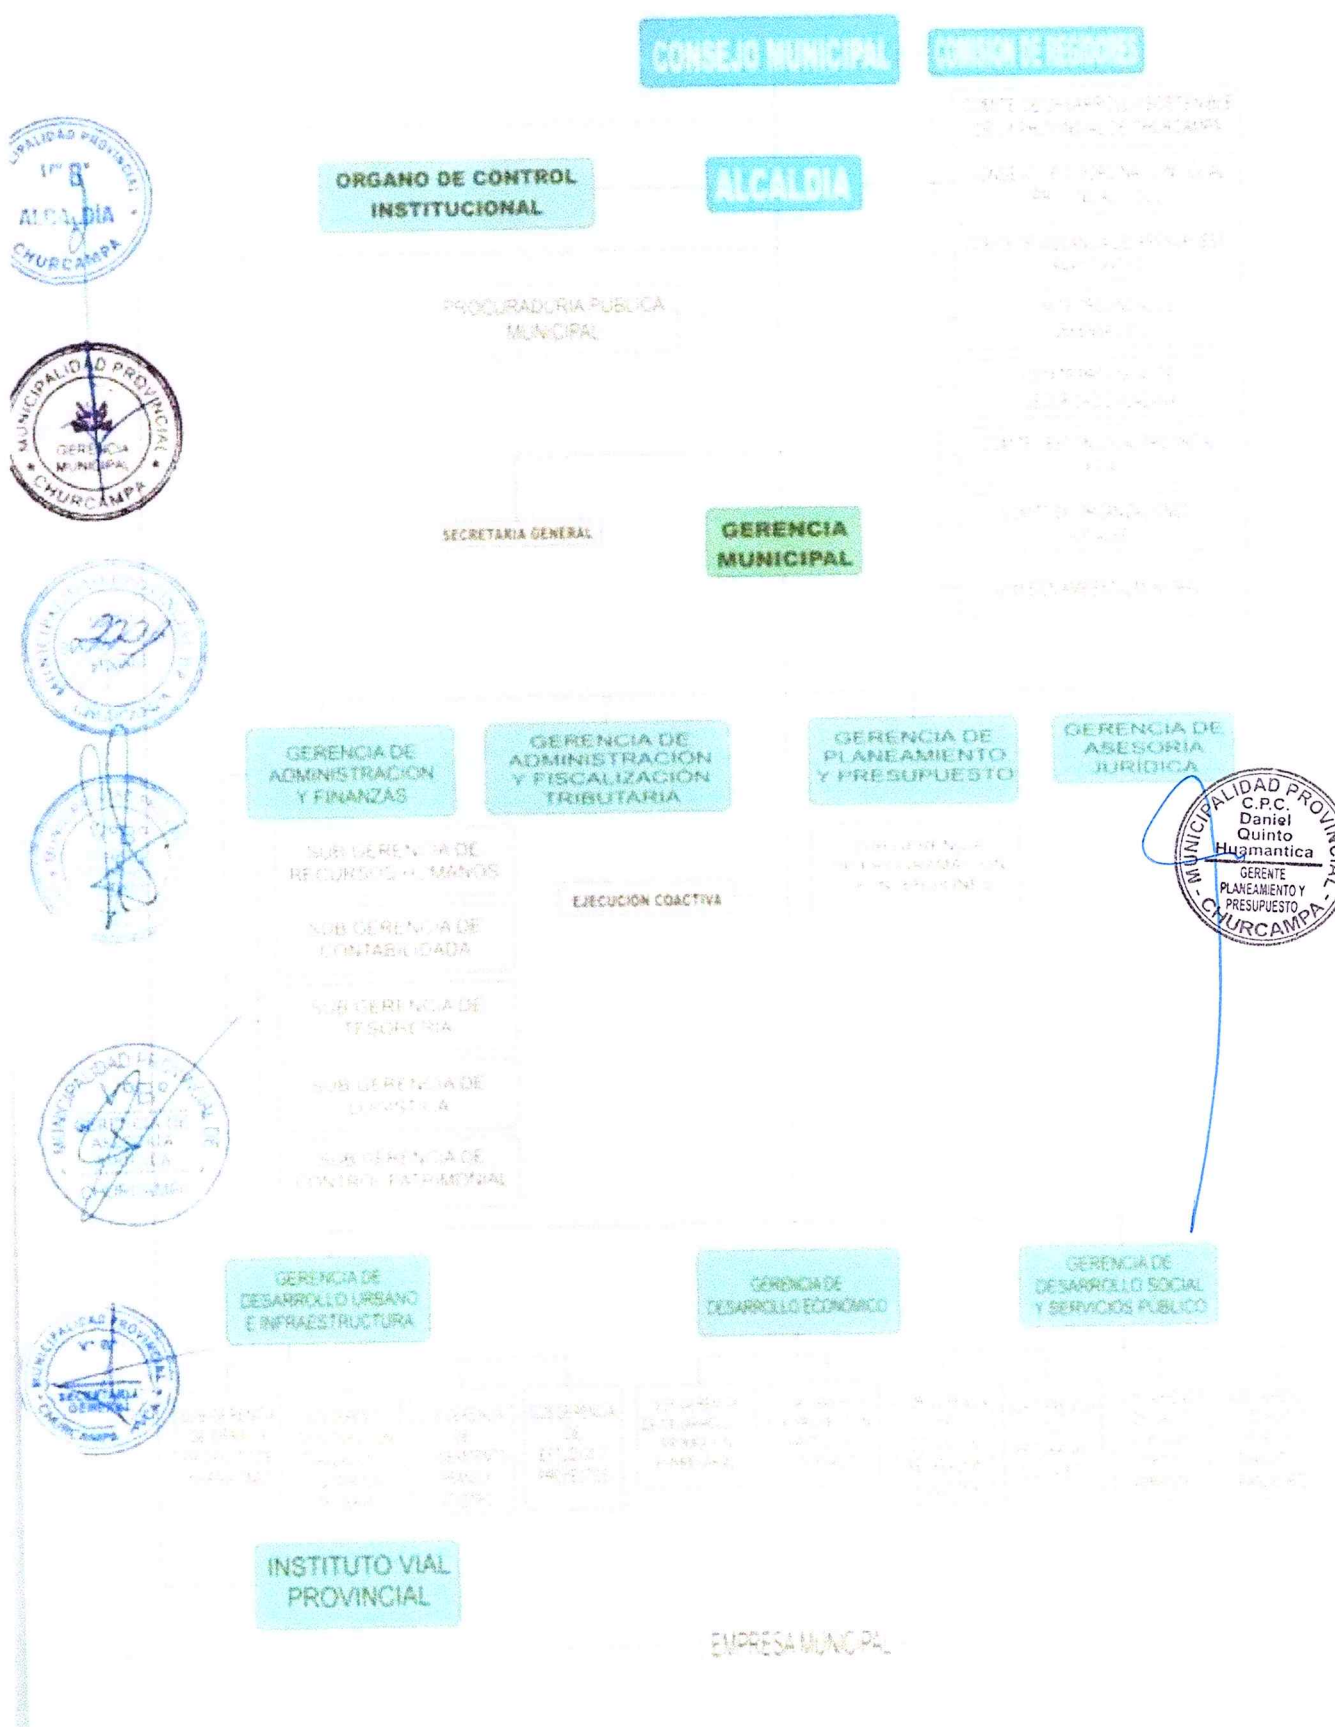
CONSEJO MUNICIPAL

COMISION DE REGIDORES

COMITE DE DESARROLLO SOSTENIBLE DE LA PROVINCIA DE CHURCAMPA

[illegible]

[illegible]

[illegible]

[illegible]

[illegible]

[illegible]

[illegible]

ORGANO DE CONTROL INSTITUCIONAL

ALCALDIA

PROCURADURIA PUBLICA MUNICIPAL

SECRETARIA GENERAL

GERENCIA MUNICIPAL

GERENCIA DE ADMINISTRACION Y FINANZAS

GERENCIA DE ADMINISTRACIÓN Y FISCALIZACIÓN TRIBUTARIA

GERENCIA DE PLANEAMIENTO Y PRESUPUESTO

GERENCIA DE ASESORIA JURIDICA

SUB GERENCIA DE RECURSOS HUMANOS

SUB GERENCIA DE CONTABILIDADA

SUB GERENCIA DE TESORERIA

SUB GERENCIA DE LOGISTICA

SUB GERENCIA DE CONTROL PATRIMONIAL

EJECUCION COACTIVA

SUB GERENCIA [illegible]

GERENCIA DE DESARROLLO URBANO E INFRAESTRUCTURA

GERENCIA DE DESARROLLO ECONÓMICO

GERENCIA DE DESARROLLO SOCIAL Y SERVICIOS PUBLICO

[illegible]

INSTITUTO VIAL PROVINCIAL

EMPRESA MUNICIPAL

MUNICIPALIDAD PROVINCIAL ALCALDIA CHURCAMPA

MUNICIPALIDAD PROVINCIAL GERENCIA MUNICIPAL CHURCAMPA

MUNICIPALIDAD PROVINCIAL C.P.C. Daniel Quinto Huamantica GERENTE PLANEAMIENTO Y PRESUPUESTO CHURCAMPA

MUNICIPALIDAD PROVINCIAL SECRETARIA GENERAL CHURCAMPA